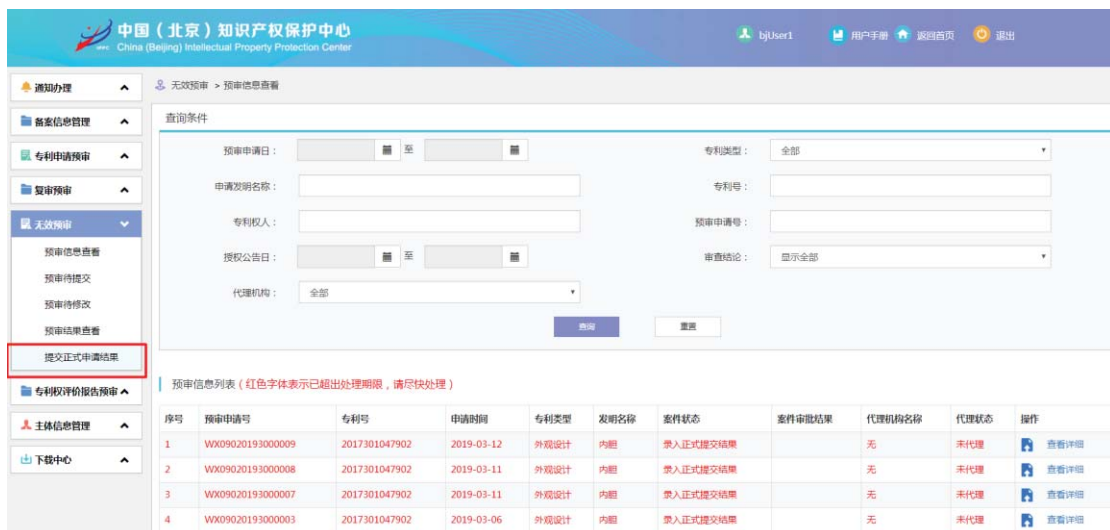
中国（北京）知识产权保护中心
China (Beijing) Intellectual Property Protection Center

bjUser1 用户手册 返回首页 退出

通知办理
备案信息管理
专利申请预审
复审预审
无效预审
预审信息查看
预审待提交
预审待修改
预审结果查看
提交正式申请结果
专利权评价报告预审
主体信息管理
下载中心

无效预审 > 预审信息查看

查询条件

预审申请日： 至
专利类型： 全部
申请发明名称：
专利号：
专利权人：
预审申请号：
授权公告日： 至
审查结论： 显示全部
代理机构： 全部

查询 重置

预审信息列表（红色字体表示已超出处理期限，请尽快处理）

| 序号 | 预审申请号 | 专利号 | 申请时间 | 专利类型 | 发明名称 | 案件状态 | 案件审批结果 | 代理机构名称 | 代理状态 | 操作 |
|---|---|---|---|---|---|---|---|---|---|---|
| 1 | WX09020193000009 | 2017301047902 | 2019-03-12 | 外观设计 | 内胆 | 录入正式提交结果 | | 无 | 未代理 | 查看详细 |
| 2 | WX09020193000008 | 2017301047902 | 2019-03-11 | 外观设计 | 内胆 | 录入正式提交结果 | | 无 | 未代理 | 查看详细 |
| 3 | WX09020193000007 | 2017301047902 | 2019-03-11 | 外观设计 | 内胆 | 录入正式提交结果 | | 无 | 未代理 | 查看详细 |
| 4 | WX09020193000003 | 2017301047902 | 2019-03-06 | 外观设计 | 内胆 | 录入正式提交结果 | | 无 | 未代理 | 查看详细 |